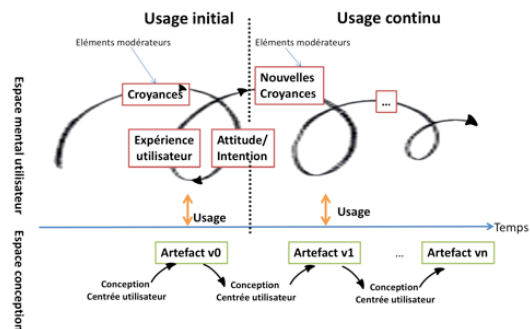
Usage initial

Usage continu

Eléments modérateurs

Eléments modérateurs

Espace mental utilisateur

Croyances

Nouvelles Croyances

...

Expérience utilisateur

Attitude/ Intention

Usage

Usage

Temps

Espace conception

Artefact v0

Artefact v1

...

Artefact vn

Conception Centrée utilisateur

Conception Centrée utilisateur

Conception Centrée utilisateur